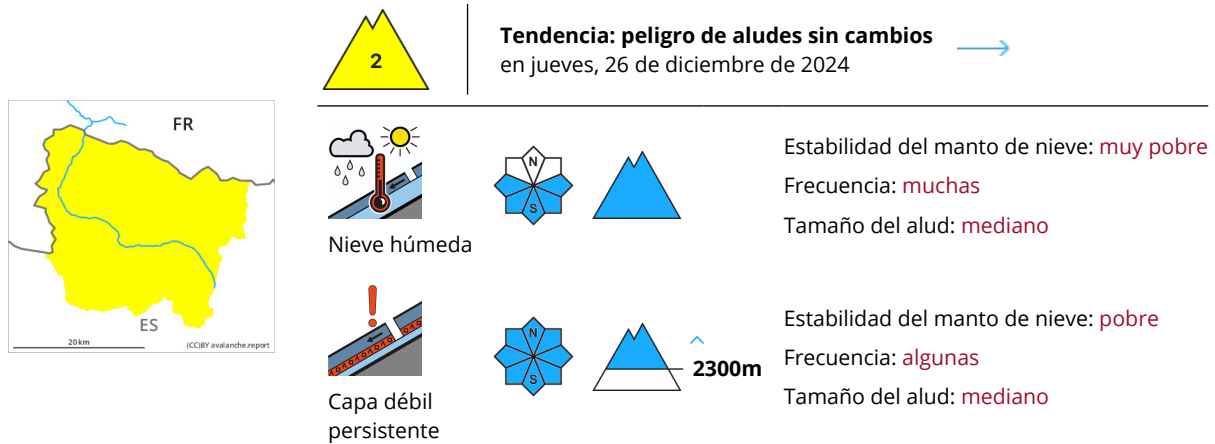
2

**Tendencia: peligro de aludes sin cambios**
en jueves, 26 de diciembre de 2024

FR
ES
20 km
(CC)BY avalanche.report

N
S

Nieve húmeda

Estabilidad del manto de nieve: muy pobre
Frecuencia: muchas
Tamaño del alud: mediano

N
S

2300m

Capa débil persistente

Estabilidad del manto de nieve: pobre
Frecuencia: algunas
Tamaño del alud: mediano